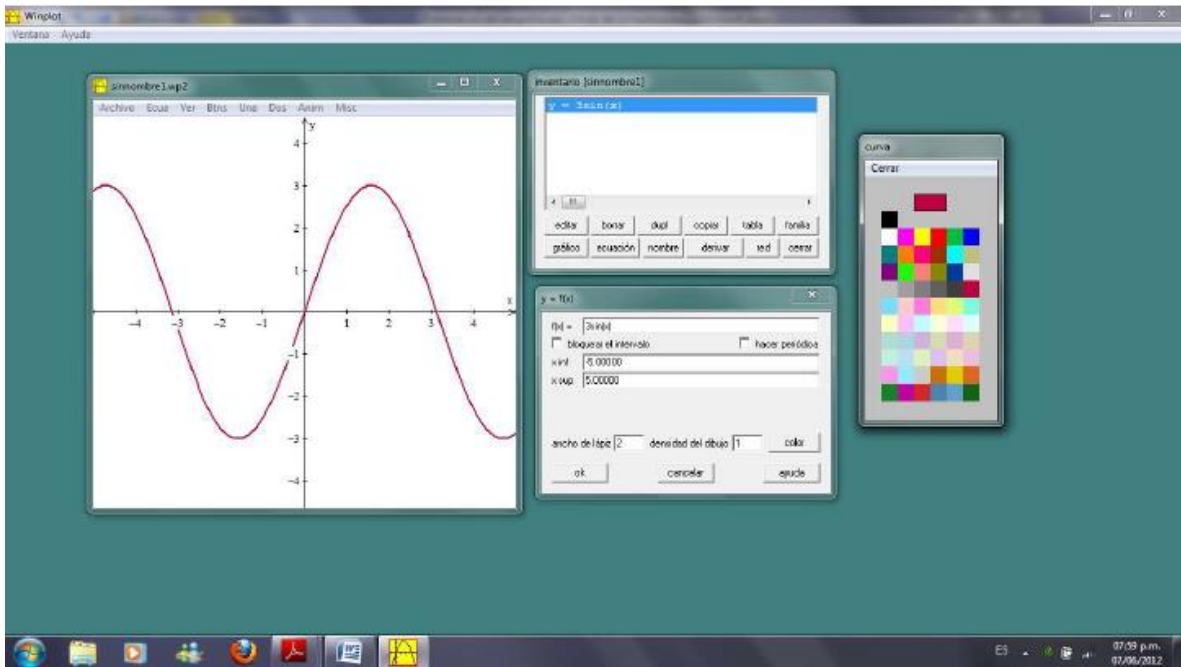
Winplot
Ventana Ayuda

sinnombre1.wp2
Archivo Ecua Ver Btns Uno Dos Anim Misc

y
4
3
2
1
x
−4 −3 −2 −1 1 2 3 4
−1
−2
−3
−4

inventario [sinnombre1]
y = 3sin(x)
editar borrar dupl copiar tabla familia
gráfico ecuación nombre derivar sed cerrar

y = f(x)
f(x) = 3sin(x)
bloquear el intervalo
hacer periódica
x inf -5.00000
x sup 5.00000
ancho de lápiz 2 densidad del dibujo 1 color
ok cancelar ayuda

curva
Cerrar

ES 07:39 p.m. 07/06/2012